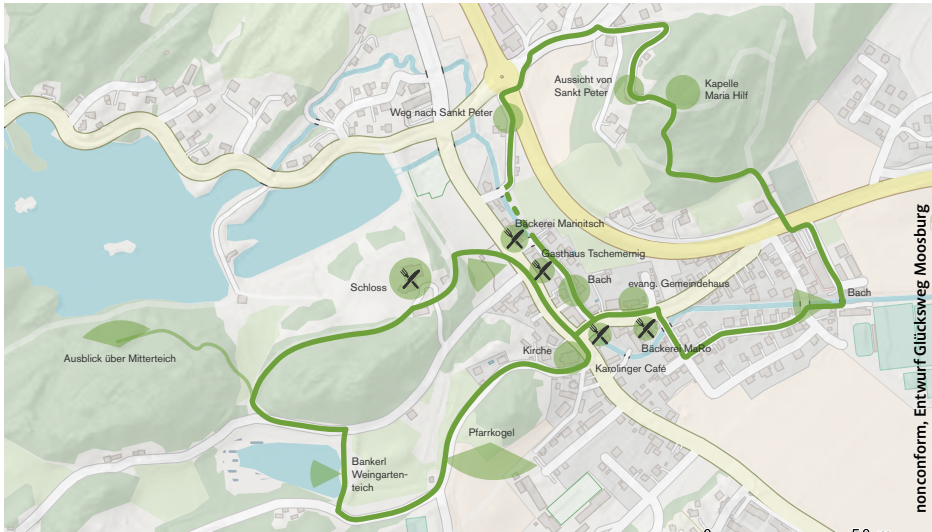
Aussicht von Sankt Peter

Kapelle Maria Hilf

Weg nach Sankt Peter

Bäckerei Marinitsch

Gasthaus Tschemernig

Schloss

Bach

evang. Gemeindehaus

Bach

Ausblick über Mitterteich

Kirche

Bäckerei MaRo

Karolinger Café

Pfarrkogel

Bankerl Weingartenteich

nonconform, Entwurf Glücksweg Moosburg